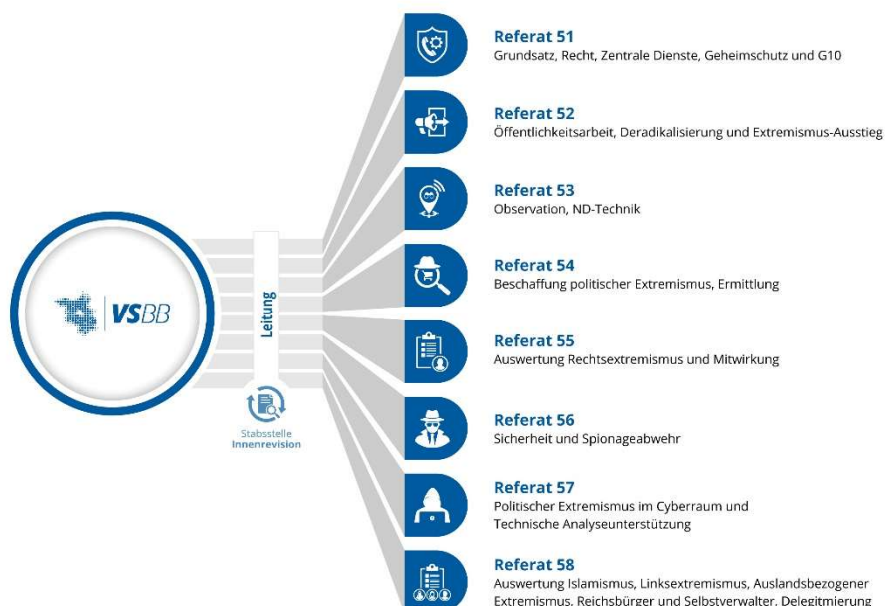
VSBB

Leitung

Stabsstelle
Innenrevision

Referat 51
Grundsatz, Recht, Zentrale Dienste, Geheimschutz und G10

Referat 52
Öffentlichkeitsarbeit, Deradikalisierung und Extremismus-Ausstieg

Referat 53
Observation, ND-Technik

Referat 54
Beschaffung politischer Extremismus, Ermittlung

Referat 55
Auswertung Rechtsextremismus und Mitwirkung

Referat 56
Sicherheit und Spionageabwehr

Referat 57
Politischer Extremismus im Cyberraum und Technische Analyseunterstützung

Referat 58
Auswertung Islamismus, Linksextremismus, Auslandsbezogener Extremismus, Reichsbürger und Selbstverwalter, Delegitimierung